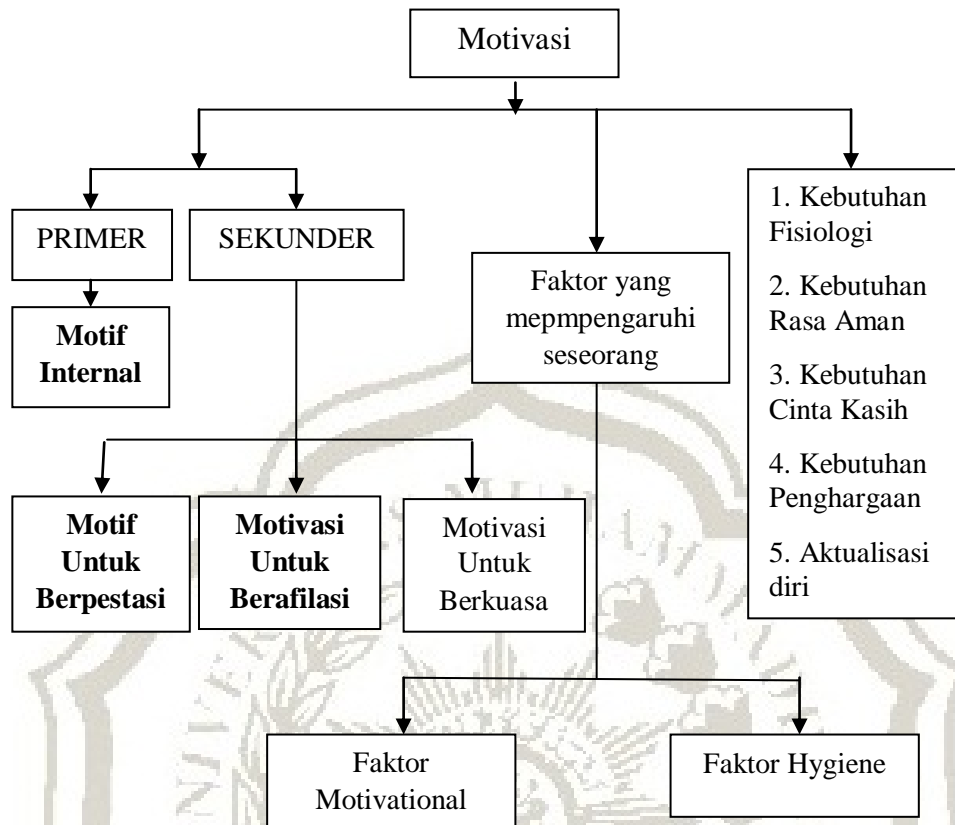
Motivasi

PRIMER

SEKUNDER

Faktor yang mepmpengaruhi seseorang

1. Kebutuhan Fisiologi

2. Kebutuhan Rasa Aman

3. Kebutuhan Cinta Kasih

4. Kebutuhan Penghargaan

5. Aktualisasi diri

**Motif Internal**

**Motif Untuk Berpestasi**

**Motivasi Untuk Berafilasi**

Motivasi Untuk Berkuasa

Faktor Motivational

Faktor Hygiene